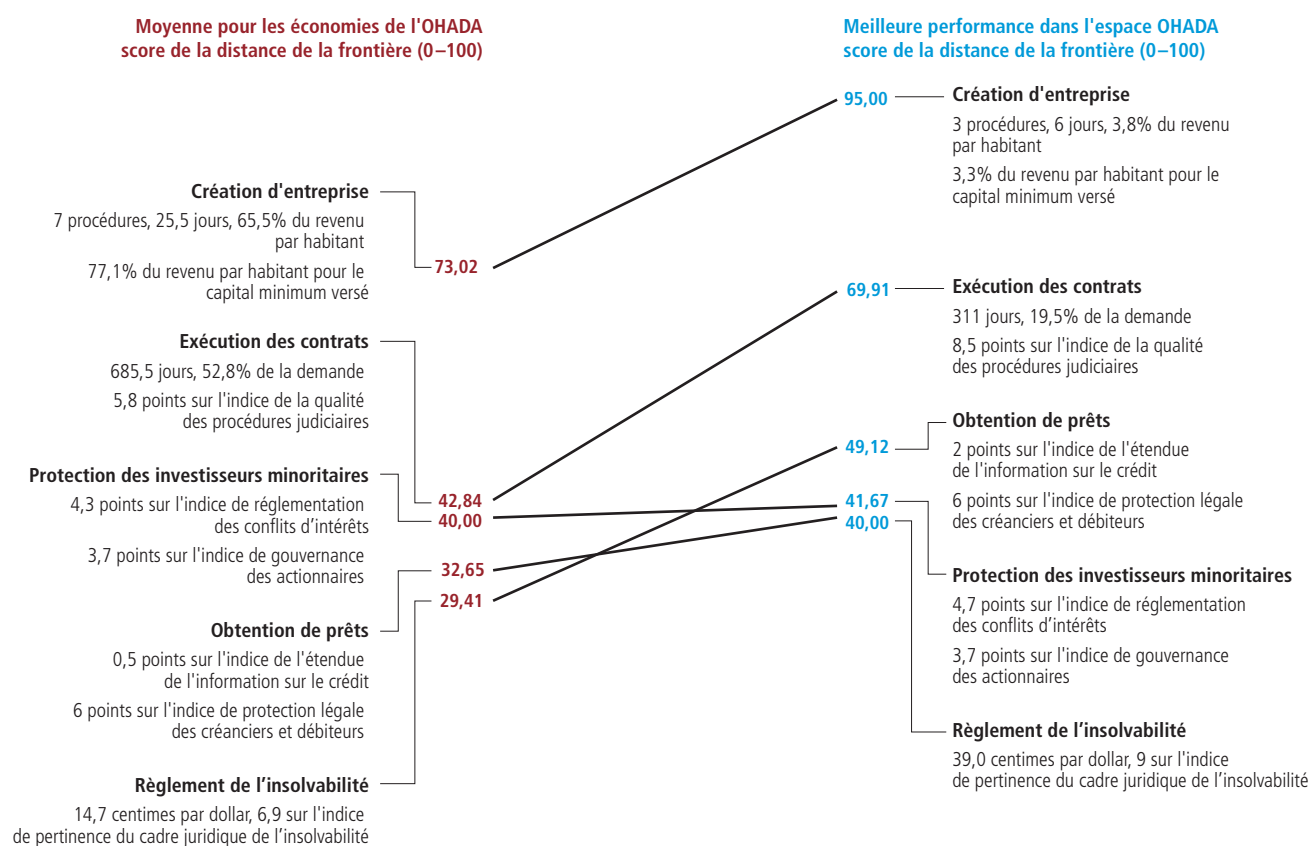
Moyenne pour les économies de l'OHADA
score de la distance de la frontière (0–100)

Meilleure performance dans l'espace OHADA
score de la distance de la frontière (0–100)

95,00

Création d'entreprise
3 procédures, 6 jours, 3,8% du revenu par habitant
3,3% du revenu par habitant pour le capital minimum versé

Création d'entreprise
7 procédures, 25,5 jours, 65,5% du revenu par habitant
77,1% du revenu par habitant pour le capital minimum versé

73,02

69,91

Exécution des contrats
311 jours, 19,5% de la demande
8,5 points sur l'indice de la qualité des procédures judiciaires

Exécution des contrats
685,5 jours, 52,8% de la demande
5,8 points sur l'indice de la qualité des procédures judiciaires

Obtention de prêts
2 points sur l'indice de l'étendue de l'information sur le crédit
6 points sur l'indice de protection légale des créanciers et débiteurs

49,12

Protection des investisseurs minoritaires
4,3 points sur l'indice de réglementation des conflits d'intérêts
3,7 points sur l'indice de gouvernance des actionnaires

42,84
40,00

41,67
40,00

32,65
29,41

Protection des investisseurs minoritaires
4,7 points sur l'indice de réglementation des conflits d'intérêts
3,7 points sur l'indice de gouvernance des actionnaires

Obtention de prêts
0,5 points sur l'indice de l'étendue de l'information sur le crédit
6 points sur l'indice de protection légale des créanciers et débiteurs

Règlement de l'insolvabilité
39,0 centimes par dollar, 9 sur l'indice de pertinence du cadre juridique de l'insolvabilité

Règlement de l'insolvabilité
14,7 centimes par dollar, 6,9 sur l'indice de pertinence du cadre juridique de l'insolvabilité